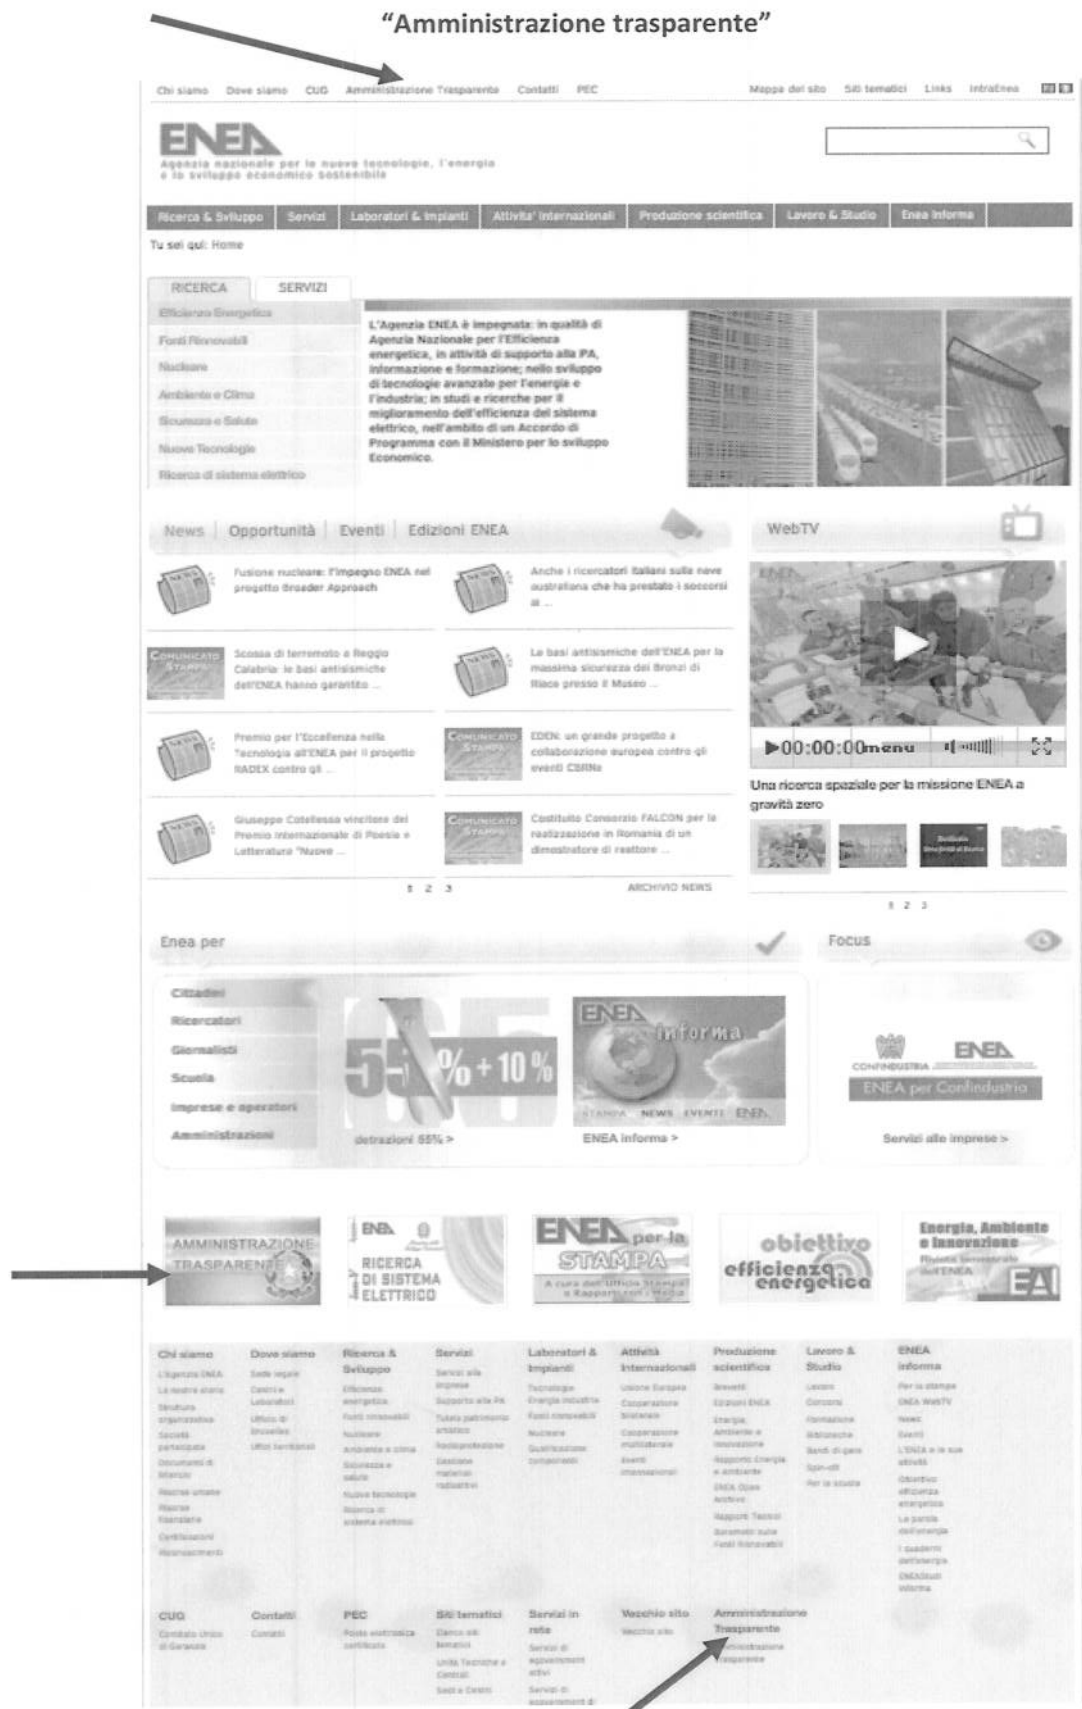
"Amministrazione trasparente"

Chi siamo Dove siamo CUG Amministrazione Trasparente Contatti PEC Mappa del sito Siti tematici Links IntraEnea

ENEA
Agenzia nazionale per le nuove tecnologie, l'energia e lo sviluppo economico sostenibile

Ricerca & Sviluppo Servizi Laboratori & Impianti Attivita' internazionali Produzione scientifica Lavoro & Studio Enea informa

Tu sei qui: Home

RICERCA SERVIZI

Efficienza Energetica
Fonti Rinnovabili
Nucleare
Ambiente e Clima
Sicurezza e Salute
Nuove Tecnologie
Ricerca di sistema elettrico

L'Agenzia ENEA è impegnata: in qualità di Agenzia Nazionale per l'Efficienza energetica, in attività di supporto alla PA, informazione e formazione; nello sviluppo di tecnologie avanzate per l'energia e l'industria; in studi e ricerche per il miglioramento dell'efficienza del sistema elettrico, nell'ambito di un Accordo di Programma con il Ministero per lo sviluppo Economico.

News | Opportunità | Eventi | Edizioni ENEA

WebTV

Fusione nucleare: l'impegno ENEA nel progetto Broader Approach

Anche i ricercatori italiani sulla nave australiana che ha prestato i soccorsi al ...

Scossa di terremoto a Reggio Calabria: le basi antisismiche dell'ENEA hanno garantito ...

Le basi antisismiche dell'ENEA per la massima sicurezza dei Bronzi di Riace presso il Museo ...

Premio per l'Eccellenza nella Tecnologia all'ENEA per il progetto RADEX contro gli ...

EDEN: un grande progetto a collaborazione europea contro gli eventi CBRNe

Giuseppe Cotellessa vincitore del Premio Internazionale di Poesia e Letteratura "Nuove ...

Costituito Consorzio FALCON per la realizzazione in Romania di un dimostratore di reattore ...

1 2 3 ARCHIVIO NEWS

▶00:00:00 menu

Una ricerca spaziale per la missione ENEA a gravità zero

1 2 3

Enea per

Focus

Cittadini
Ricercatori
Giornalisti
Scuola
Imprese e operatori
Amministrazioni

55% + 10%
detrazioni 65% >

ENEA informa
STAMPA NEWS EVENTI ENEA
ENEA informa >

CONFINDUSTRIA ENEA
ENEA per Confindustria
Servizi alle imprese >

AMMINISTRAZIONE TRASPARENTE

ENEA RICERCA DI SISTEMA ELETTRICO

ENEA per la STAMPA
A cura dell'Ufficio Stampa e Rapporti con i Media

obiettivo efficienza energetica

Energia, Ambiente e Innovazione
Rivista bimestrale dell'ENEA
EAI

Chi siamo
L'Agenzia ENEA
La nostra storia
Struttura organizzativa
Società partecipate
Documenti di Bilancio
Risorse umane
Risorse finanziarie
Certificazioni
Riconoscimenti

Dove siamo
Sede legale
Centri e Laboratori
Ufficio di Bruxelles
Uffici territoriali

Ricerca & Sviluppo
Efficienza energetica
Fonti rinnovabili
Nucleare
Ambiente e clima
Sicurezza e salute
Nuove tecnologie
Ricerca di sistema elettrico

Servizi
Servizi alle imprese
Supporto alla PA
Tutela patrimonio artistico
Radioprotezione
Gestione materiali radioattivi

Laboratori & Impianti
Tecnologie Energia industria
Fonti rinnovabili
Nucleare
Qualificazione componenti

Attività Internazionali
Unione Europea
Cooperazione bilaterale
Cooperazione multilaterale
Eventi internazionali

Produzione scientifica
Brevetti
Edizioni ENEA
Energia, Ambiente e Innovazione
Rapporto Energia e ambiente
ENEA Open Archive
Rapporti Tecnici
Barometri sulle Fonti Rinnovabili

Lavoro & Studio
Lavoro
Concorsi
Formazione
Biblioteche
Bandi di gara
Spin-off
Per lo studio

ENEA informa
Per la stampa
ENEA WebTV
News
Eventi
L'ENEA e le sue attività
Obiettivo efficienza energetica
La parola dell'energia
I quaderni dell'energia
ENEAinforma

CUG
Comitato Unico di Garanzia

Contatti
Contatti

PEC
Posta elettronica certificata

Siti tematici
Elenco siti tematici
Unità Tecniche e Centrali
Sedi e Centri

Servizi in rete
Servizi di approvvigionamento attivi
Servizi di approvvigionamento di

Vecchio sito
Vecchio sito

Amministrazione Trasparente
Amministrazione trasparente